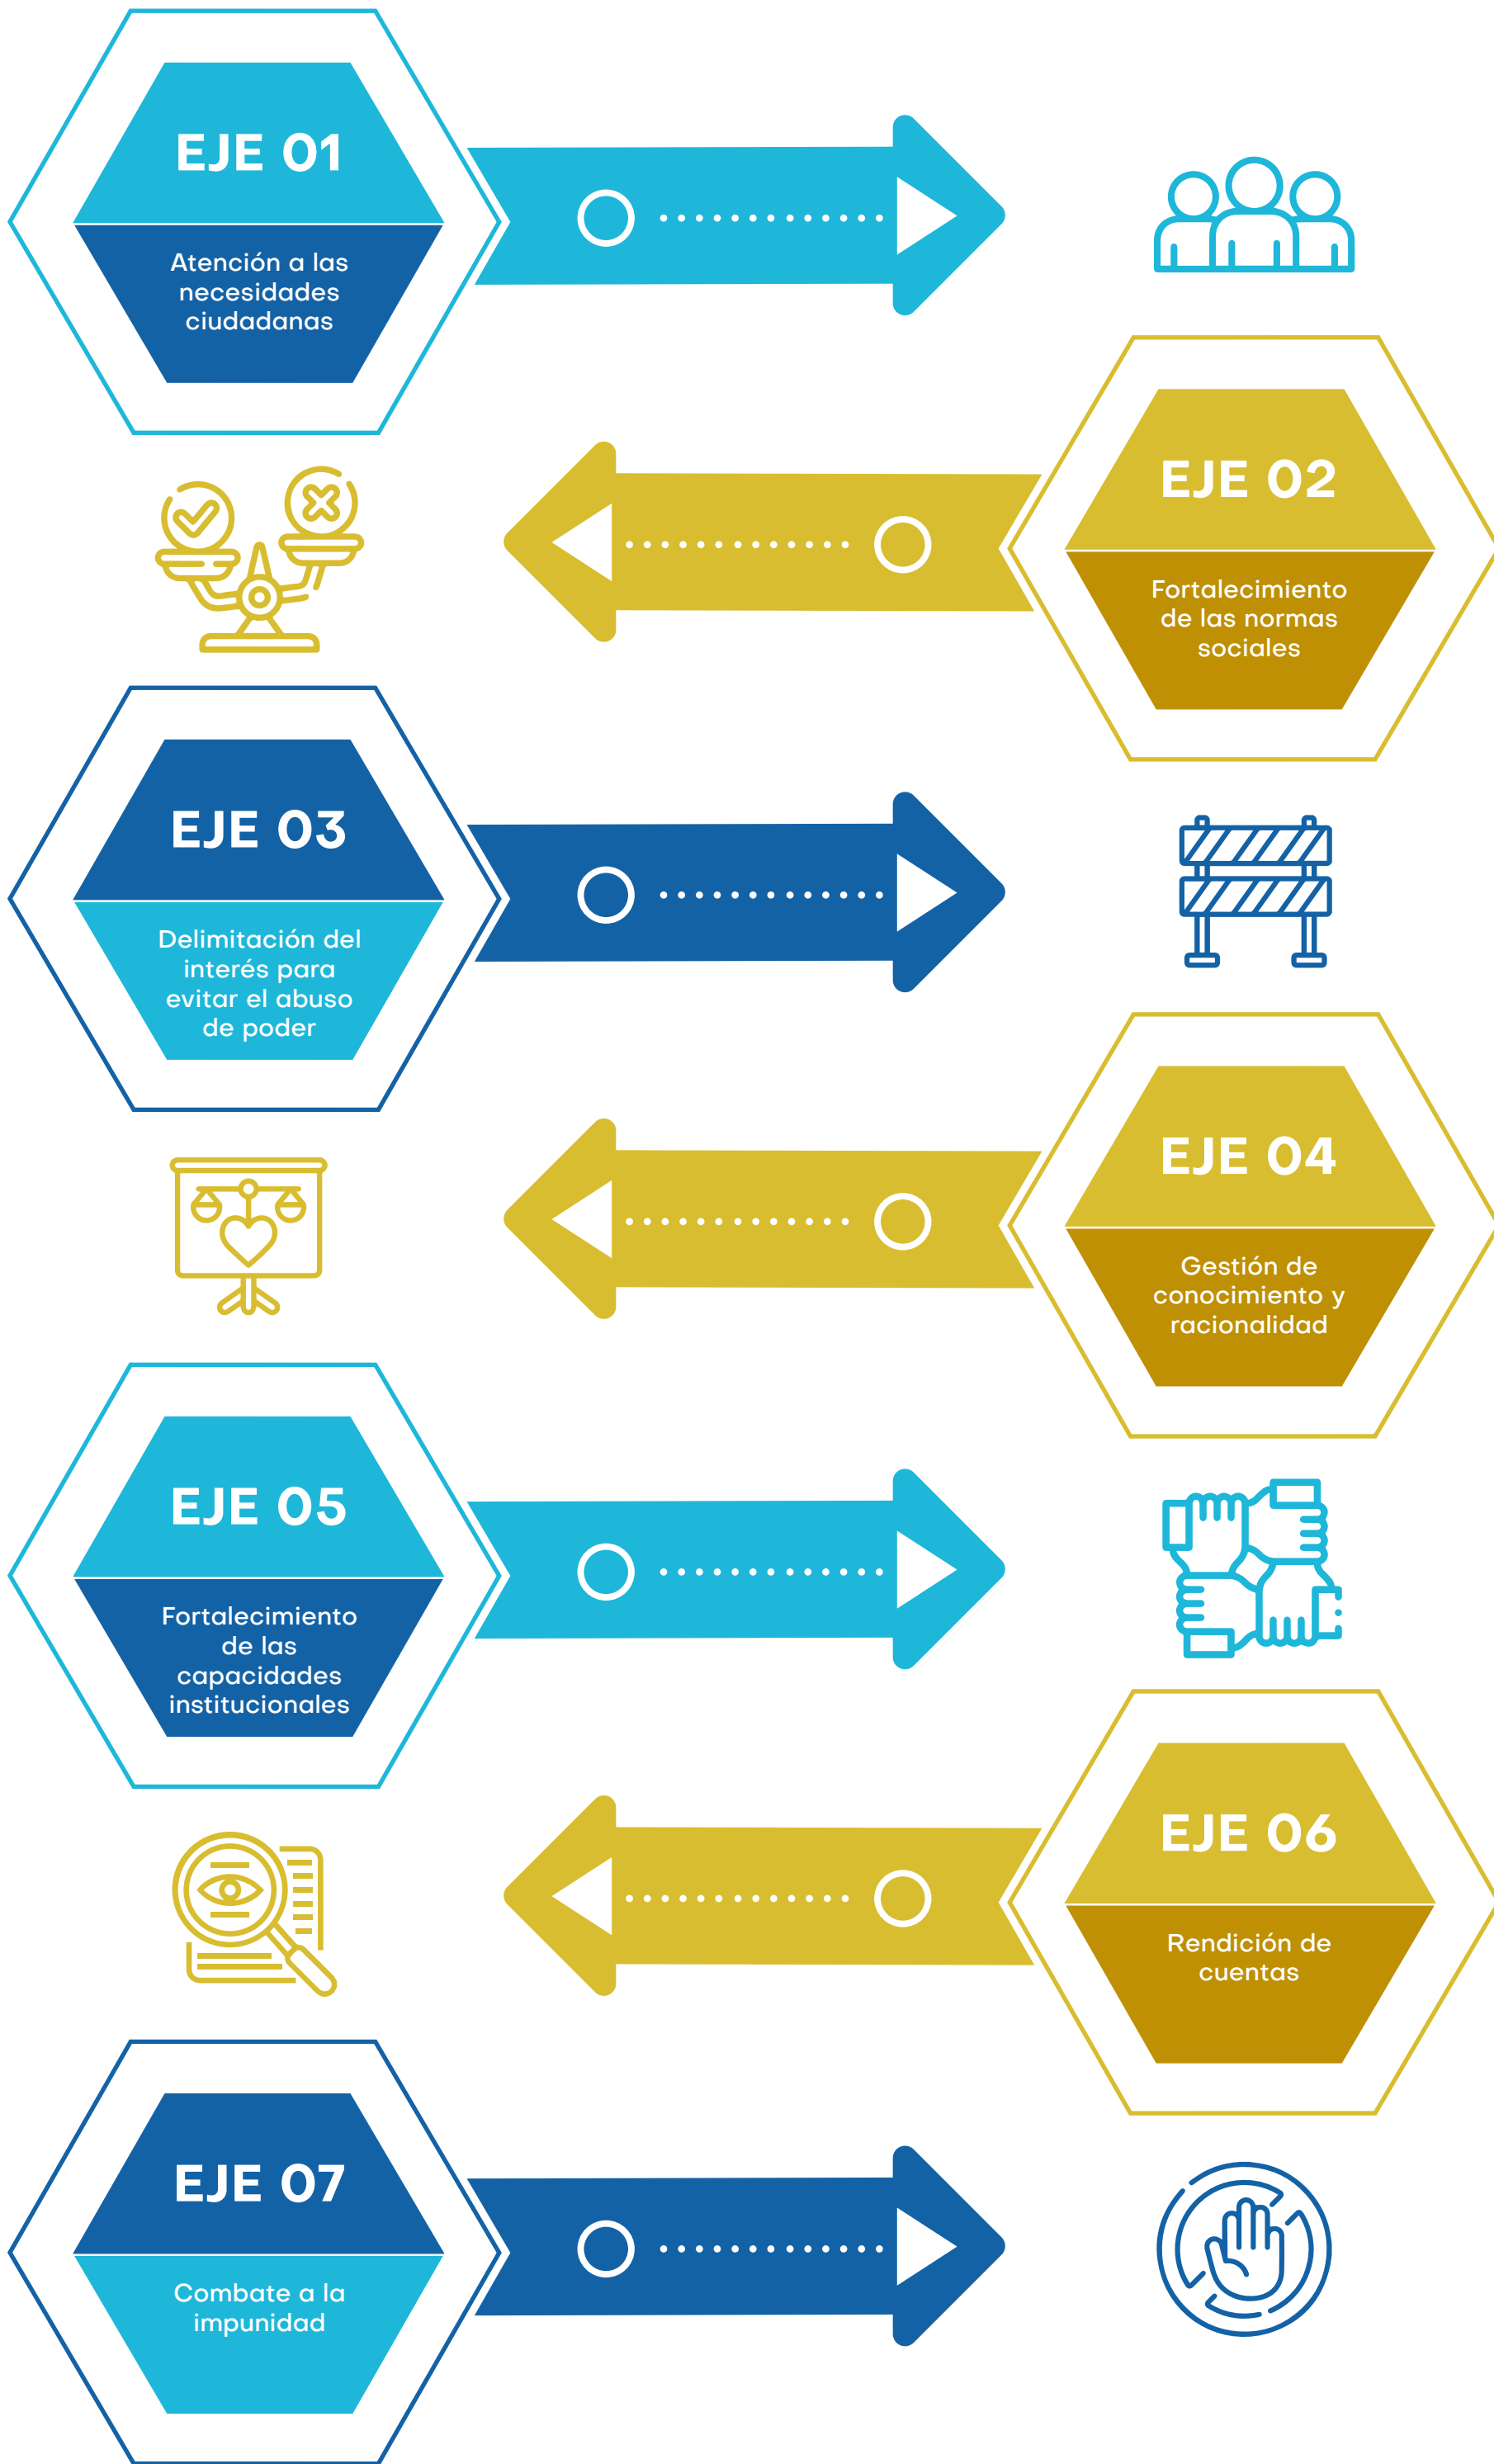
EJE 01

Atención a las necesidades ciudadanas

EJE 02

Fortalecimiento de las normas sociales

EJE 03

Delimitación del interés para evitar el abuso de poder

EJE 04

Gestión de conocimiento y racionalidad

EJE 05

Fortalecimiento de las capacidades institucionales

EJE 06

Rendición de cuentas

EJE 07

Combate a la impunidad